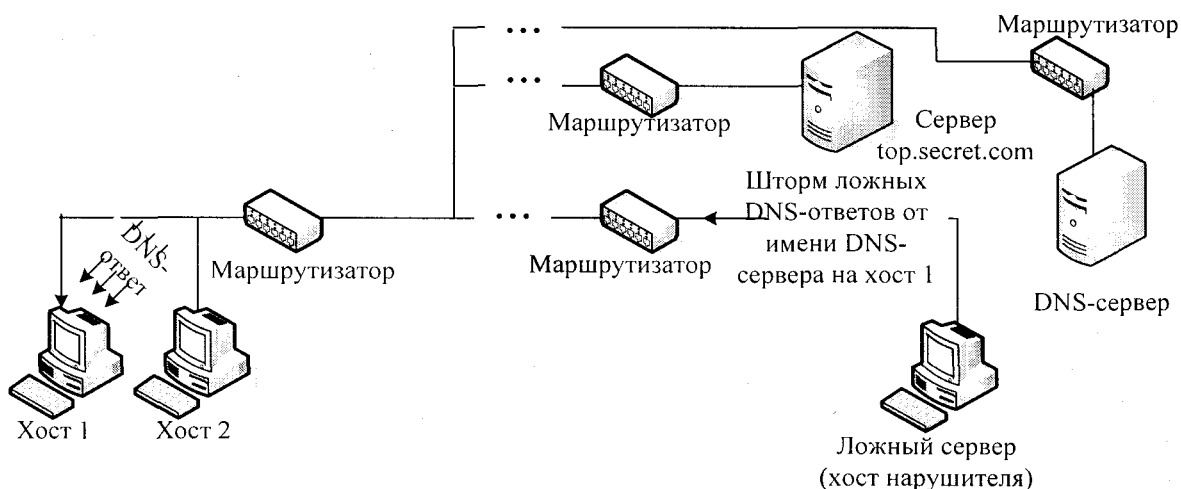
Маршрутизатор

Маршрутизатор

Сервер top.secret.com

Штopм ложных DNS-ответов от имени DNS-сервера на хост 1

DNS-ответ

Маршрутизатор

Маршрутизатор

DNS-сервер

Хост 1

Хост 2

Ложный сервер (хост нарушителя)